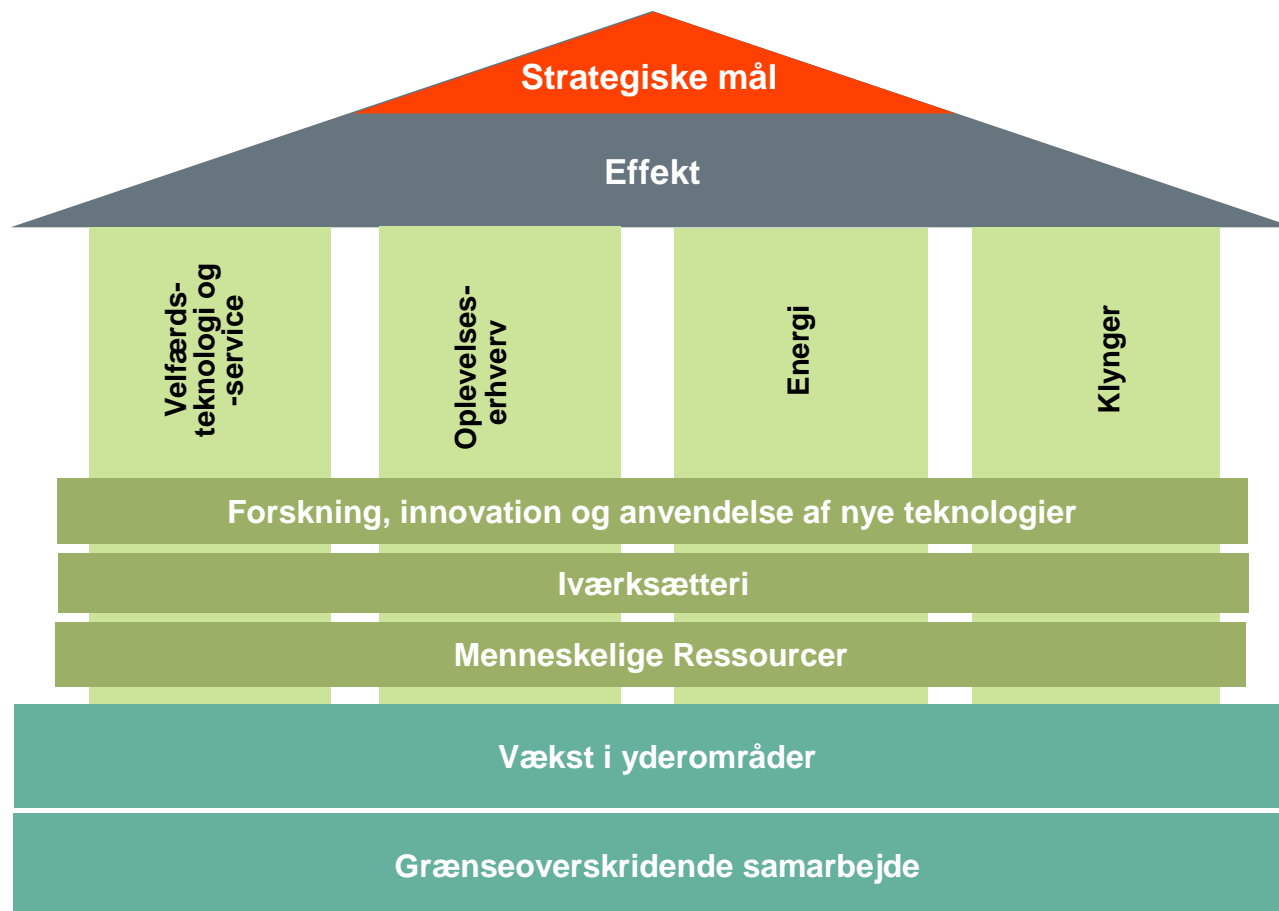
Strategiske mål

Effekt

Velfærdsteknologi og -service

Oplevelseserhverv

Energi

Klynger

Forskning, innovation og anvendelse af nye teknologier

Iværksætteri

Menneskelige Ressourcer

Vækst i yderområder

Grænseoverskridende samarbejde